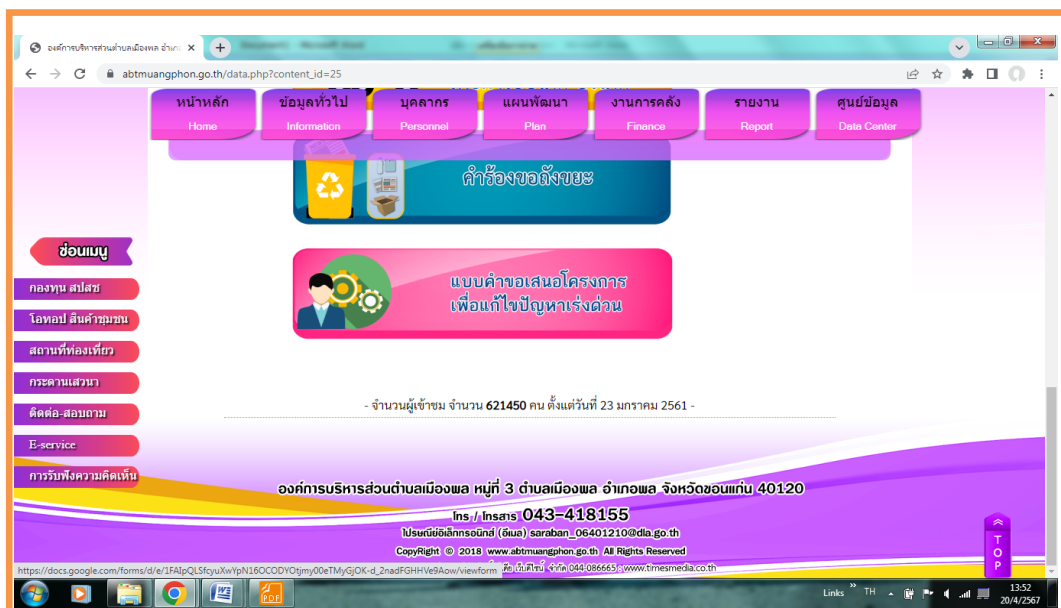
องค์การบริหารส่วนตำบลเมืองพล อำเภ ×
abtmuangphon.go.th/data.php?content_id=25

หน้าหลัก Home
ข้อมูลทั่วไป Information
บุคลากร Personnel
แผนพัฒนา Plan
งานการคลัง Finance
รายงาน Report
ศูนย์ข้อมูล Data Center

คำร้องขอถังขยะ

แบบคำขอเสนอโครงการ เพื่อแก้ไขปัญหาเร่งด่วน

ซ่อนเมนู
กองทุน สปสช
โอทอป สินค้าชุมชน
สถานที่ท่องเที่ยว
กระดานเสวนา
ติดต่อ-สอบถาม
E-service
การรับฟังความคิดเห็น

- จำนวนผู้เข้าชม จำนวน 621450 คน ตั้งแต่วันที่ 23 มกราคม 2561 -

องค์การบริหารส่วนตำบลเมืองพล หมู่ที่ 3 ตำบลเมืองพล อำเภอพล จังหวัดขอนแก่น 40120
โทร / โทรสาร 043-418155
ไปรษณีย์อิเล็กทรอนิกส์ (อีเมล) saraban_06401210@dla.go.th
CopyRight © 2018 www.abtmuangphon.go.th All Rights Reserved
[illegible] 044-086665 www.timesmedia.co.th

https://docs.google.com/forms/d/e/1FAIpQLSfcyuXwYpN16OCODYOtjmy00eTMyGjOK-d_2nadFGHHVe9Aow/viewform

TOP

Links TH 13:52 20/4/2567